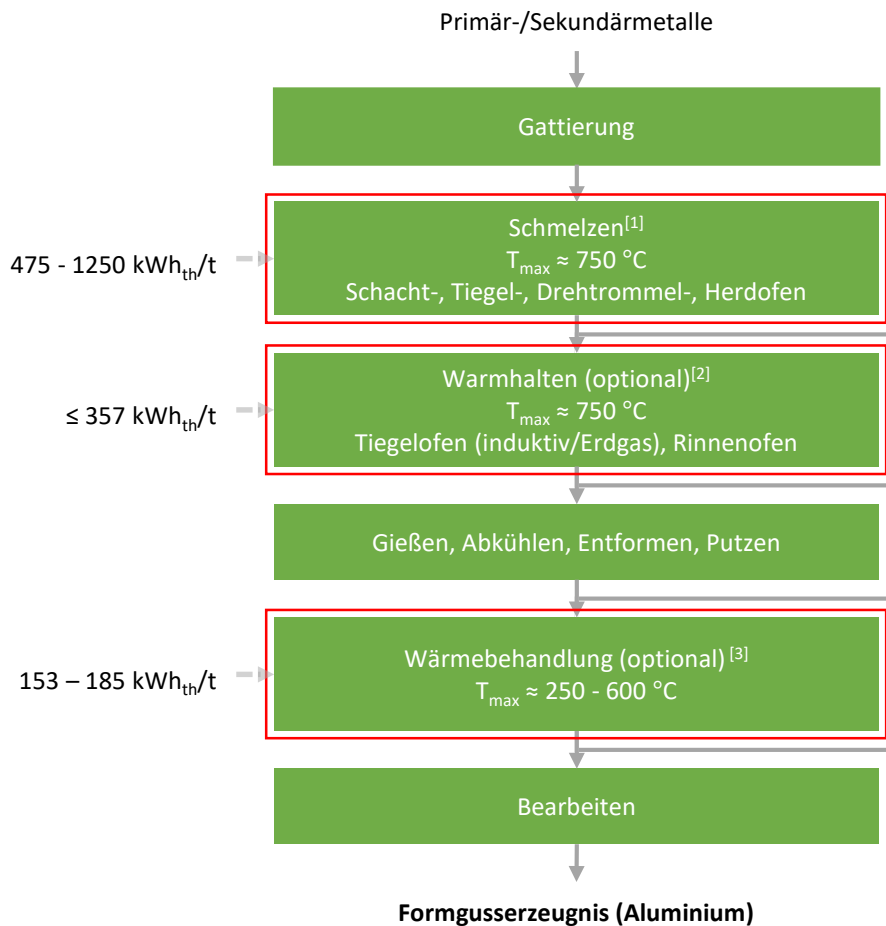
Primär-/Sekundärmetalle

Gattierung

475 - 1250 kWh$_{th}$/t

Schmelzen$^{[1]}$
T$_{max}$ ≈ 750 °C
Schacht-, Tiegel-, Drehtrommel-, Herdofen

≤ 357 kWh$_{th}$/t

Warmhalten (optional)$^{[2]}$
T$_{max}$ ≈ 750 °C
Tiegelofen (induktiv/Erdgas), Rinnenofen

Gießen, Abkühlen, Entformen, Putzen

153 – 185 kWh$_{th}$/t

Wärmebehandlung (optional)$^{[3]}$
T$_{max}$ ≈ 250 - 600 °C

Bearbeiten

Formgusserzeugnis (Aluminium)